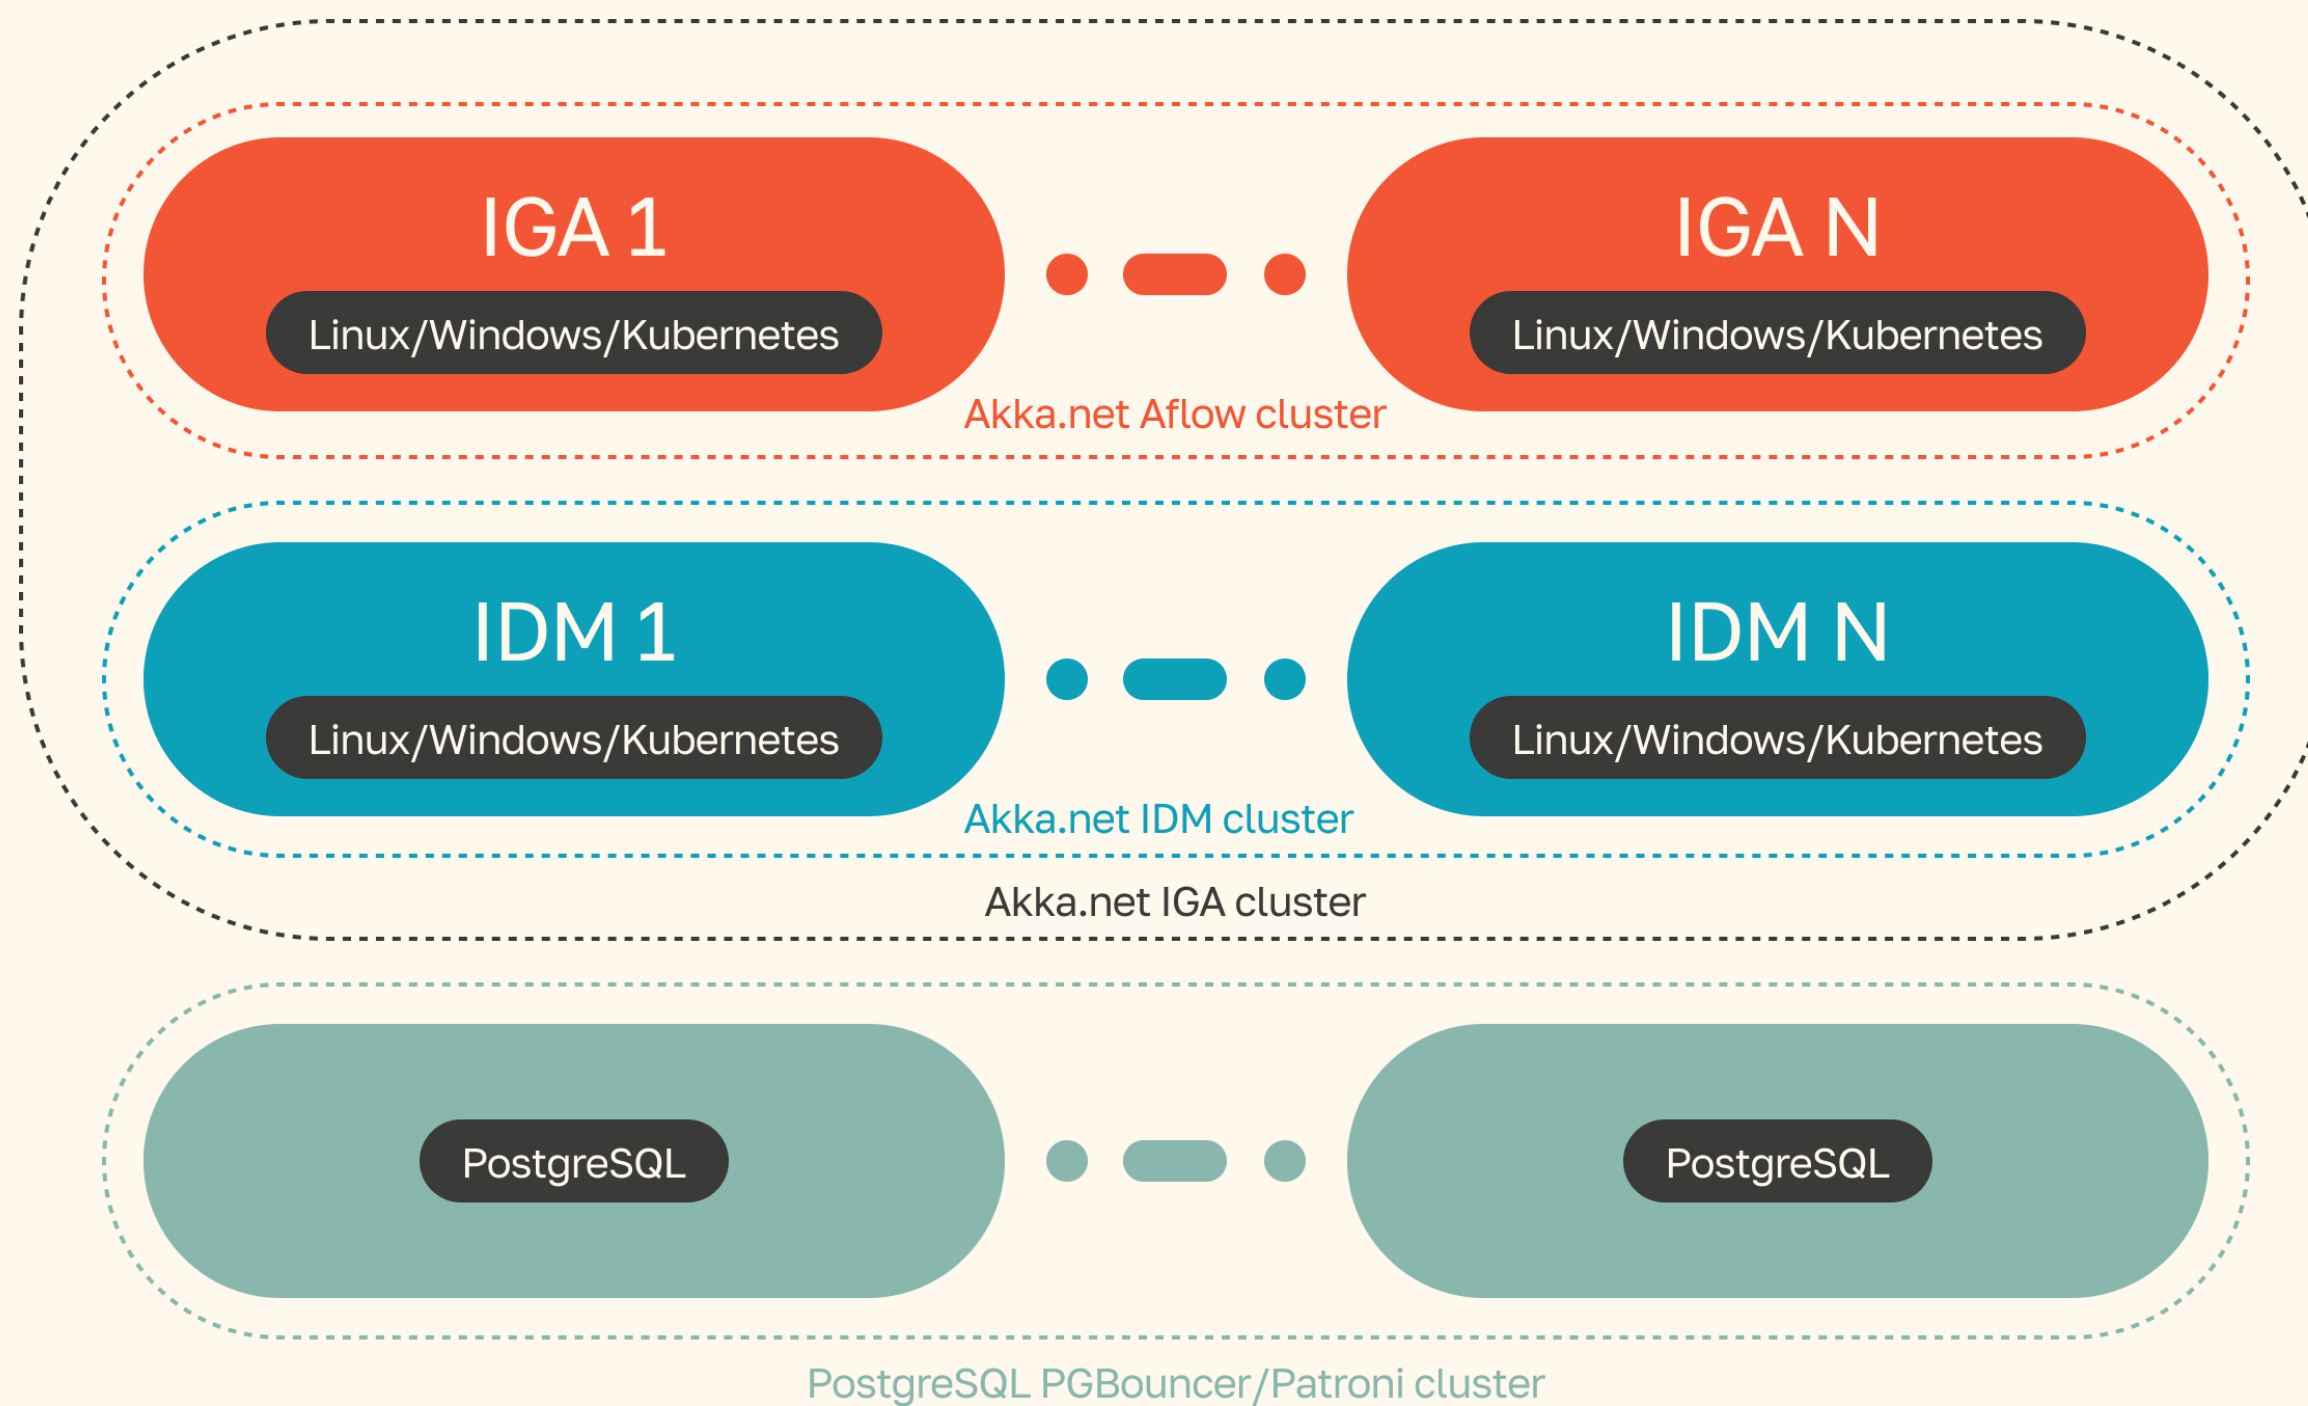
IGA 1

Linux/Windows/Kubernetes

IGA N

Linux/Windows/Kubernetes

Akka.net Aflow cluster

IDM 1

Linux/Windows/Kubernetes

IDM N

Linux/Windows/Kubernetes

Akka.net IDM cluster

Akka.net IGA cluster

PostgreSQL

PostgreSQL

PostgreSQL PGBouncer/Patroni cluster